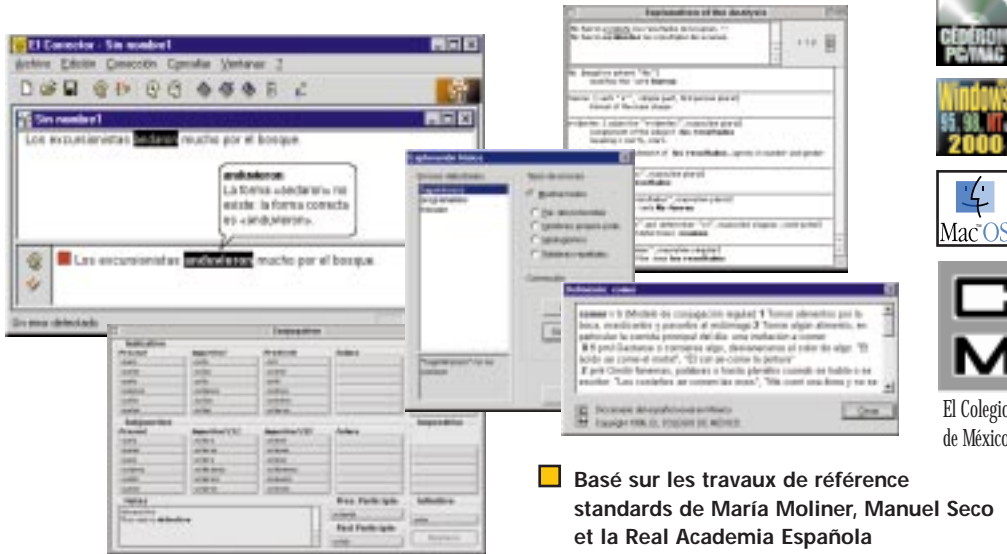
El Corrector - Sin nombre1

Archivo Edición Corrección Opciones Ventanas ?

Sin nombre1

Los excursionistas andaron mucho por el bosque.

andaron:
La forma «andaron» no existe: la forma correcta es «anduvieron».

Los excursionistas anduvieron mucho por el bosque.

Conjugation

Indicativo

Presente

Imperfecto

Pretérito

Futuro

Subjuntivo

Presente

Imperativo

Participio

Infinitivo

Explanations of the analysis

Definición: comer

comer v. tr. (Modelo de conjugación regular) 1 Tomar alimentos por la boca, masticarlos y pasarlos al estómago.

Diccionario del español usual en México

Copyright 1996, EL COLEGIO DE MÉXICO

Close

CÉDÉROM PC/MAC

Windows 95, 98, NT 2000

Mac OS

El Colegio de México

Basé sur les travaux de référence standards de María Moliner, Manuel Seco et la Real Academia Española